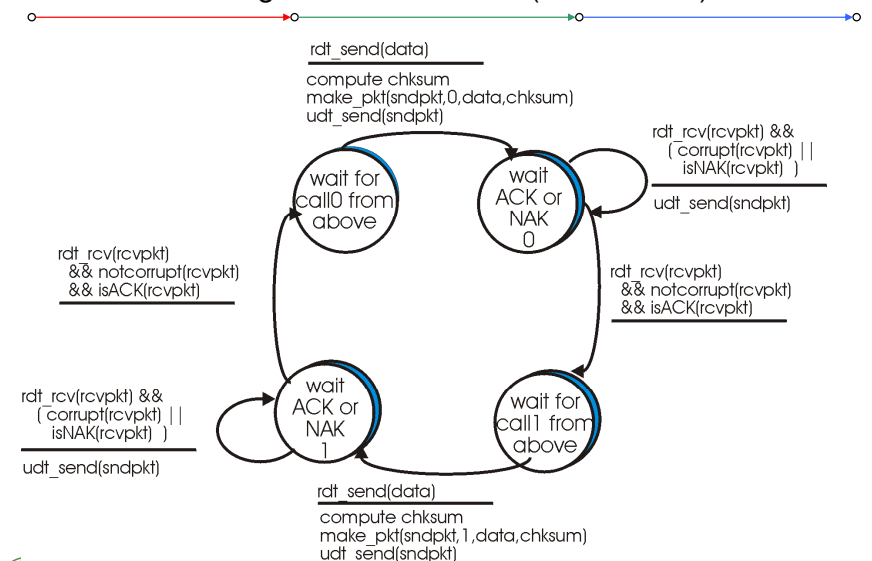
rdt_send(data)

compute chksum
make_pkt(sndpkt,0,data,chksum)
udt_send(sndpkt)

rdt_rcv(rcvpkt) &&
( corrupt(rcvpkt) ||
isNAK(rcvpkt) )

udt_send(sndpkt)

wait for call0 from above

wait ACK or NAK 0

rdt_rcv(rcvpkt)
&& notcorrupt(rcvpkt)
&& isACK(rcvpkt)

rdt_rcv(rcvpkt)
&& notcorrupt(rcvpkt)
&& isACK(rcvpkt)

rdt_rcv(rcvpkt) &&
( corrupt(rcvpkt) ||
isNAK(rcvpkt) )

udt_send(sndpkt)

wait ACK or NAK 1

wait for call1 from above

rdt_send(data)

compute chksum
make_pkt(sndpkt,1,data,chksum)
udt_send(sndpkt)